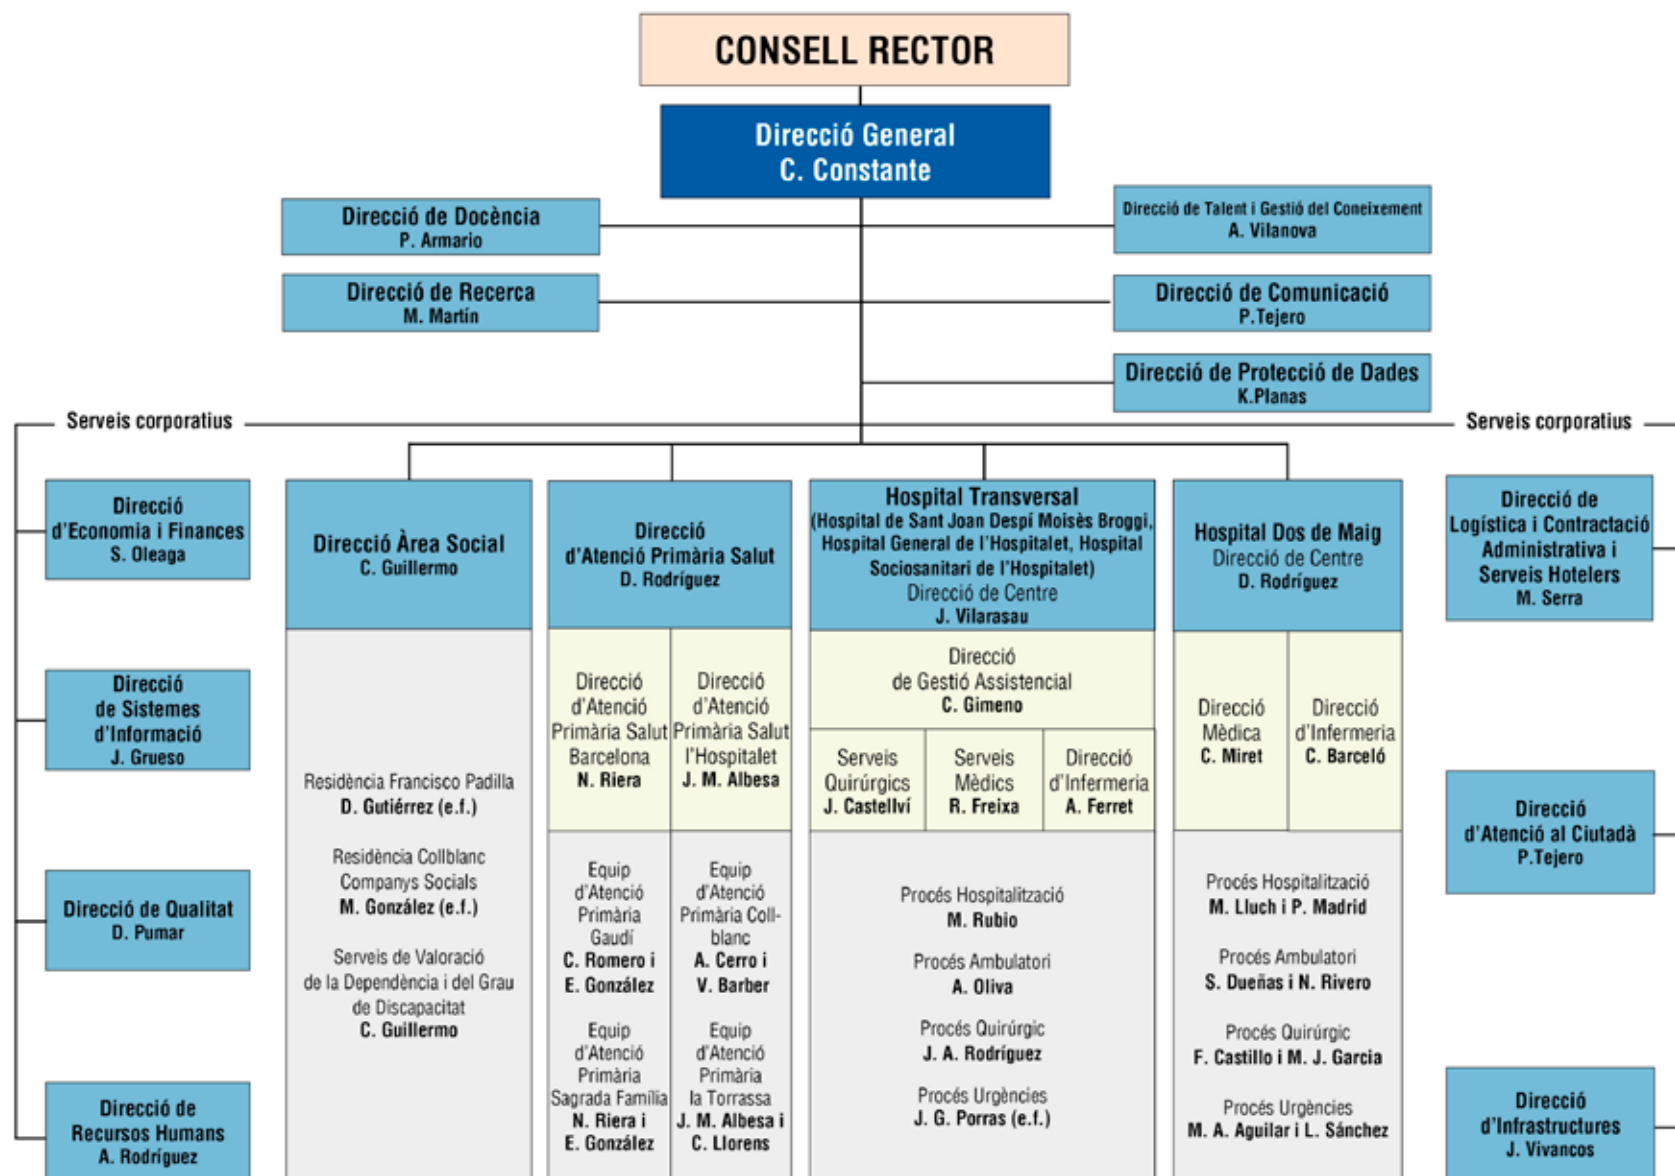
CONSELL RECTOR

Direcció General
C. Constante

Direcció de Docència
P. Armario

Direcció de Recerca
M. Martín

Direcció de Talent i Gestió del Coneixement
A. Vilanova

Direcció de Comunicació
P.Tejero

Direcció de Protecció de Dades
K.Planas

Serveis corporatius

Serveis corporatius

Direcció d'Economia i Finances
S. Oleaga

Direcció de Sistemes d'Informació
J. Grueso

Direcció de Qualitat
D. Pumar

Direcció de Recursos Humans
A. Rodríguez

Direcció Àrea Social
C. Guillermo

Residència Francisco Padilla
D. Gutiérrez (e.f.)

Residència Collblanc Companys Socials
M. González (e.f.)

Serveis de Valoració de la Dependència i del Grau de Discapacitat
C. Guillermo

Direcció d'Atenció Primària Salut
D. Rodríguez

Direcció d'Atenció Primària Salut Barcelona
N. Riera

Direcció d'Atenció Primària Salut l'Hospitalet
J. M. Albesa

Equip d'Atenció Primària Gaudí
C. Romero i E. González

Equip d'Atenció Primària Collblanc
A. Cerro i V. Barber

Equip d'Atenció Primària Sagrada Família
N. Riera i E. González

Equip d'Atenció Primària la Torrassa
J. M. Albesa i C. Llorens

Hospital Transversal
(Hospital de Sant Joan Despí Moisès Broggi, Hospital General de l'Hospitalet, Hospital Sociosanitari de l'Hospitalet)
Direcció de Centre
J. Vilarasau

Direcció de Gestió Assistencial
C. Gimeno

Serveis Quirúrgics
J. Castellví

Serveis Mèdics
R. Freixa

Direcció d'Infermeria
A. Ferret

Procés Hospitalització
M. Rubio

Procés Ambulatori
A. Oliva

Procés Quirúrgic
J. A. Rodríguez

Procés Urgències
J. G. Porras (e.f.)

Hospital Dos de Maig
Direcció de Centre
D. Rodríguez

Direcció Mèdica
C. Miret

Direcció d'Infermeria
C. Barceló

Procés Hospitalització
M. Lluch i P. Madrid

Procés Ambulatori
S. Dueñas i N. Rivero

Procés Quirúrgic
F. Castillo i M. J. Garcia

Procés Urgències
M. A. Aguilar i L. Sánchez

Direcció de Logística i Contractació Administrativa i Serveis Hotelers
M. Serra

Direcció d'Atenció al Ciutadà
P.Tejero

Direcció d'Infraestructures
J. Vivancos